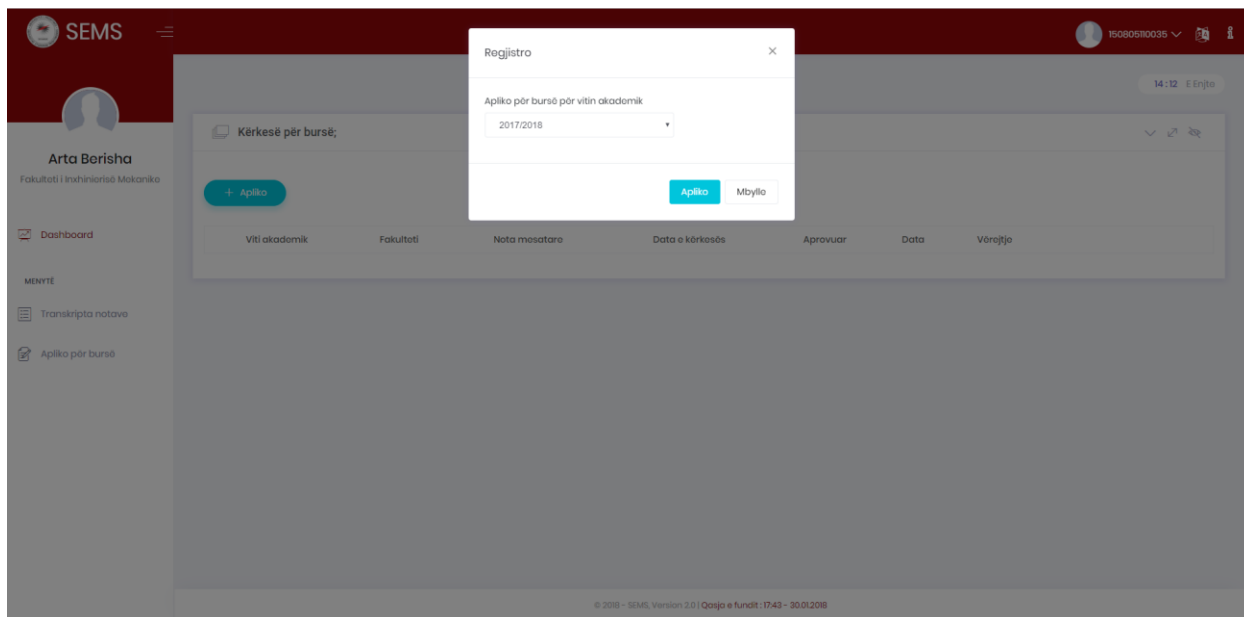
SEMS

150805110035

14:12 E Enjte

Arta Berisha
Fakulteti i Inxhinierisë Mekanike

Dashboard

MENYTË

Transkripta notave

Apliko për bursë

Kërkesë për bursë;

+ Apliko

| Viti akademik | Fakulteti | Nota mesatare | Data e kërkesës | Aprovuar | Data | Vërejtje |
|---|---|---|---|---|---|---|

Regjistro ×

Apliko për bursë për vitin akademik

2017/2018

Apliko Mbyllo

© 2018 - SEMS, Version 2.0 | Qasja e fundit : 17:43 - 30.01.2018